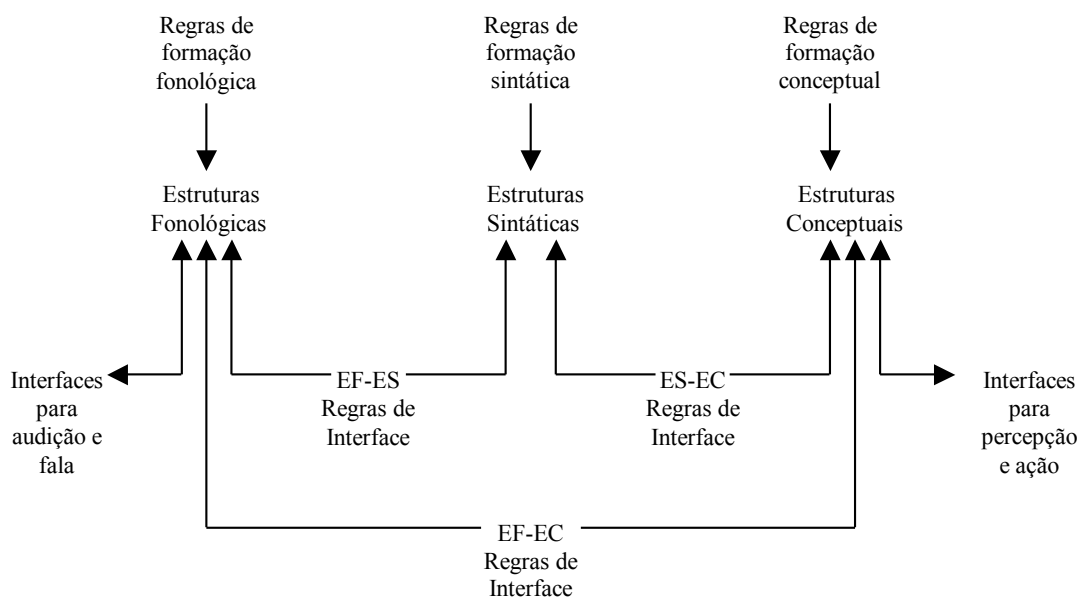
Regras de formação fonológica

Regras de formação sintática

Regras de formação conceptual

Estruturas Fonológicas

Estruturas Sintáticas

Estruturas Conceptuais

Interfaces para audição e fala

EF-ES Regras de Interface

ES-EC Regras de Interface

Interfaces para percepção e ação

EF-EC Regras de Interface